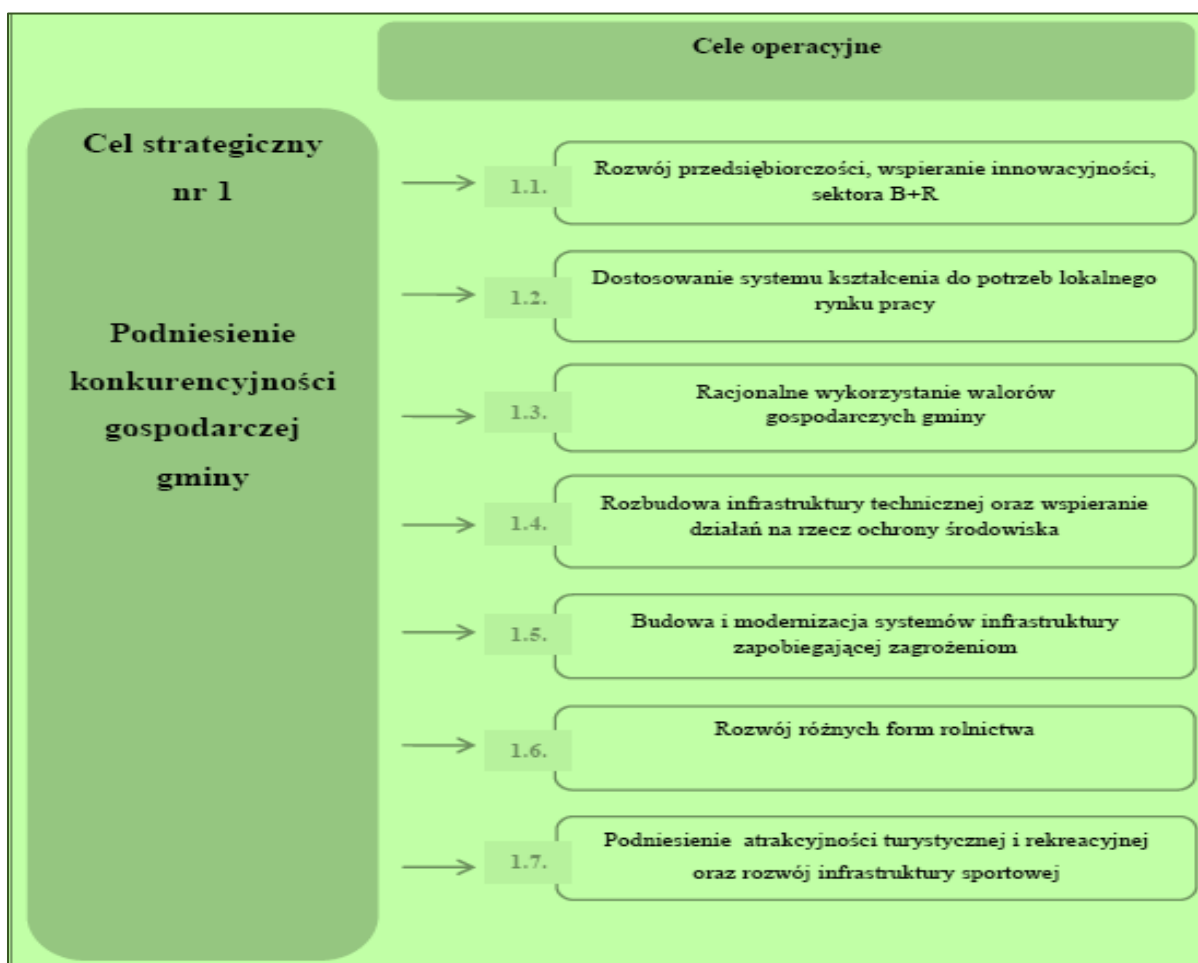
Cele operacyjne

Cel strategiczny nr 1

Podniesienie konkurencyjności gospodarczej gminy

1.1. Rozwój przedsiębiorczości, wspieranie innowacyjności, sektora B+R

1.2. Dostosowanie systemu kształcenia do potrzeb lokalnego rynku pracy

1.3. Racjonalne wykorzystanie walorów gospodarczych gminy

1.4. Rozbudowa infrastruktury technicznej oraz wspieranie działań na rzecz ochrony środowiska

1.5. Budowa i modernizacja systemów infrastruktury zapobiegającej zagrożeniom

1.6. Rozwój różnych form rolnictwa

1.7. Podniesienie atrakcyjności turystycznej i rekreacyjnej oraz rozwój infrastruktury sportowej